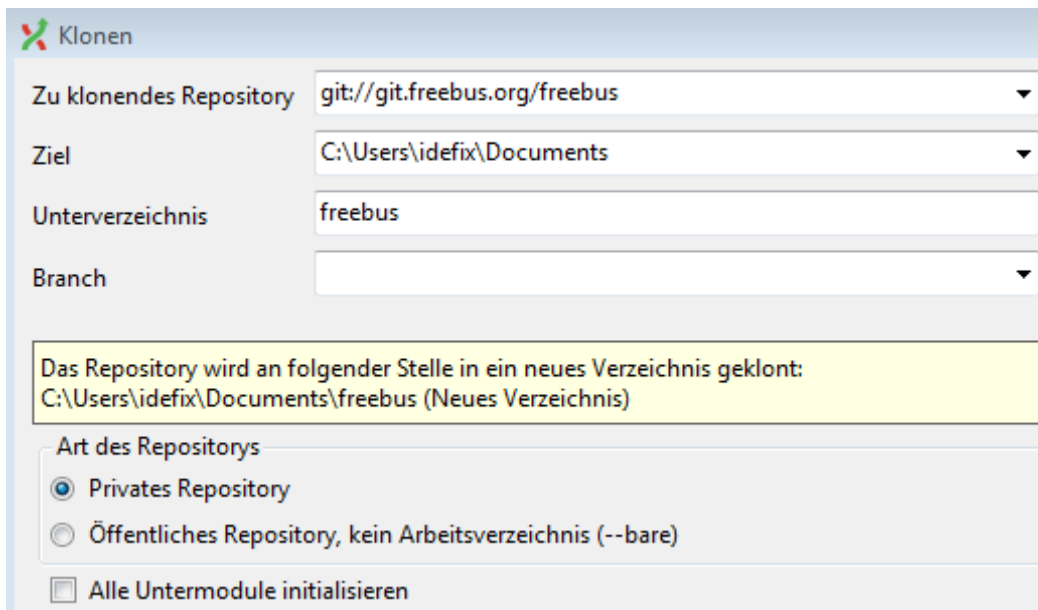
Klonen

Zu klonendes Repository git://git.freebus.org/freebus

Ziel C:\Users\idefix\Documents

Unterverzeichnis freebus

Branch

Das Repository wird an folgender Stelle in ein neues Verzeichnis geklont:
C:\Users\idefix\Documents\freebus (Neues Verzeichnis)

Art des Repositorys

Privates Repository

Öffentliches Repository, kein Arbeitsverzeichnis (--bare)

Alle Untermodule initialisieren